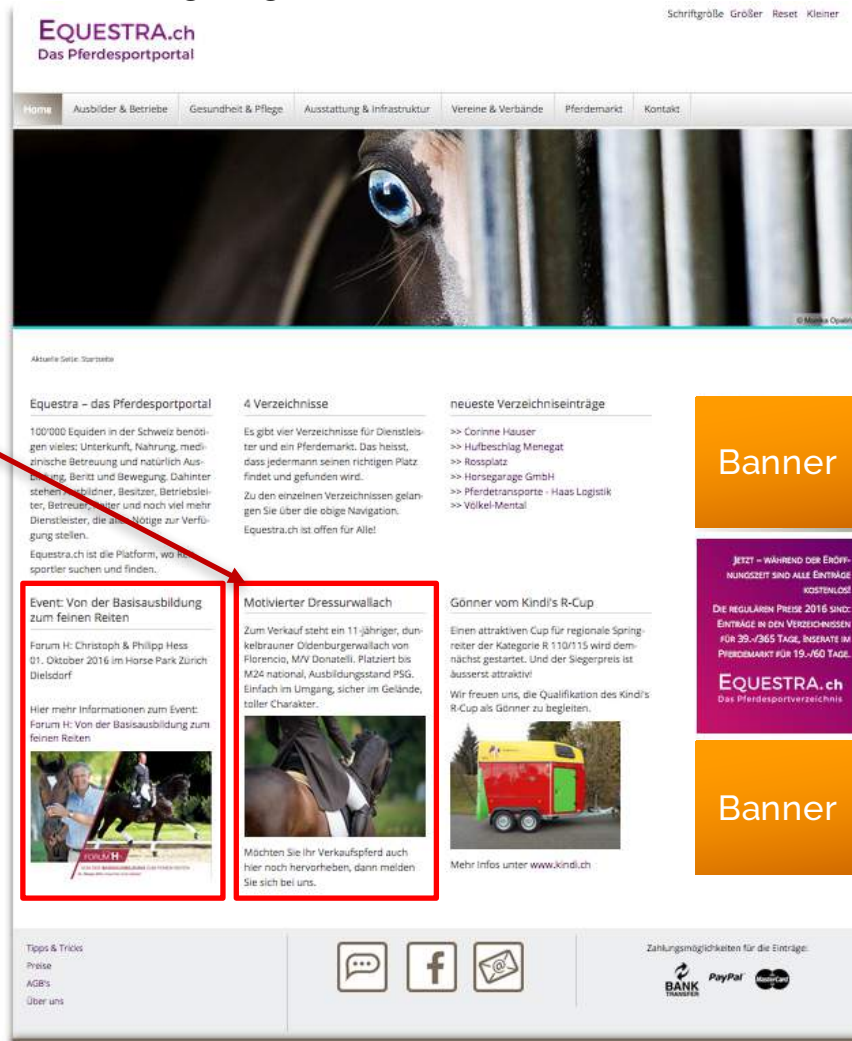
EQUESTRA.ch
Das Pferdesportportal

Schriftgröße Größer Reset Kleiner

Home Ausbilder & Betriebe Gesundheit & Pflege Ausstattung & Infrastruktur Vereine & Verbände Pferdemarkt Kontakt

© Monika Opalin

Aktuelle Seite: Startseite

Equestra – das Pferdesportportal

100'000 Equiden in der Schweiz benötigen vieles: Unterkunft, Nahrung, medizinische Betreuung und natürlich Ausbildung, Beritt und Bewegung. Dahinter stehen Ausbildner, Besitzer, Betriebsleiter, Betreuer, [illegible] und noch viel mehr Dienstleister, die alles Nötige zur Verfügung stellen.

Equestra.ch ist die Platform, wo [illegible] sportler suchen und finden.

4 Verzeichnisse

Es gibt vier Verzeichnisse für Dienstleister und ein Pferdemarkt. Das heisst, dass jedermann seinen richtigen Platz findet und gefunden wird.

Zu den einzelnen Verzeichnissen gelangen Sie über die obige Navigation.

Equestra.ch ist offen für Alle!

neueste Verzeichniseinträge

>> Corinne Hauser
>> Hufbeschlag Menegat
>> Rossplatz
>> Horsegarage GmbH
>> Pferdetransporte - Haas Logistik
>> Völkel-Mental

Banner

JETZT – WÄHREND DER ERÖFFNUNGSZEIT SIND ALLE EINTRÄGE KOSTENLOS!
DIE REGULÄREN PREISE 2016 SIND: EINTRÄGE IN DEN VERZEICHNISSEN FÜR 39.-/365 TAGE, INSERATE IM PFERDEMARKT FÜR 19.-/60 TAGE.
EQUESTRA.ch
Das Pferdesportverzeichnis

Banner

Event: Von der Basisausbildung zum feinen Reiten

Forum H: Christoph & Philipp Hess
01. Oktober 2016 im Horse Park Zürich Dielsdorf

Hier mehr Informationen zum Event:
Forum H: Von der Basisausbildung zum feinen Reiten

FORUM H

Motivierter Dressurwallach

Zum Verkauf steht ein 11-jähriger, dunkelbrauner Oldenburgerwallach von Florencio, M/V Donatelli. Platziert bis M24 national, Ausbildungsstand PSG. Einfach im Umgang, sicher im Gelände, toller Charakter.

Möchten Sie Ihr Verkaufspferd auch hier noch hervorheben, dann melden Sie sich bei uns.

Gönner vom Kindi's R-Cup

Einen attraktiven Cup für regionale Springreiter der Kategorie R 110/115 wird demnächst gestartet. Und der Siegerpreis ist äusserst attraktiv!

Wir freuen uns, die Qualifikation des Kindi's R-Cup als Gönner zu begleiten.

Mehr Infos unter www.kindi.ch

Tipps & Tricks
Preise
AGB's
Über uns

Zahlungsmöglichkeiten für die Einträge:
BANK TRANSFER PayPal MasterCard